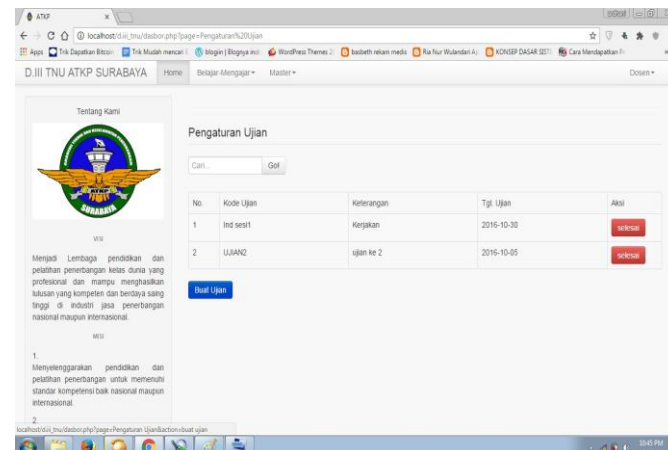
ATKP

localhost/d.iii_tnu/dasbor.php?page=Pengaturan%20Ujian

Apps Trik Dapatkan Bitcoin Trik Mudah mencari blogin | Blognya indo WordPress Themes badseth rekam medis Ria Nur Wulandari KONSEP DASAR SISTEM Cara Mendapatkan

D.III TNU ATKP SURABAYA Home Belajar-Mengajar ▾ Master ▾ Dosen ▾

Tentang Kami

SURABAYA

VISI

Menjadi Lembaga pendidikan dan pelatihan penerbangan kelas dunia yang profesional dan mampu menghasilkan lulusan yang kompeten dan berdaya saing tinggi di industri jasa penerbangan nasional maupun internasional.

MISI

1.
Menyelenggarakan pendidikan dan pelatihan penerbangan untuk memenuhi standar kompetensi baik nasional maupun internasional.

2.

Pengaturan Ujian

Cari... Go!

| No. | Kode Ujian | Keterangan | Tgl. Ujian | Aksi |
|---|---|---|---|---|
| 1 | Ind sesi1 | Kerjakan | 2016-10-30 | selesai |
| 2 | UJIAN2 | ujian ke 2 | 2016-10-05 | selesai |

Buat Ujian

localhost/d.iii_tnu/dasbor.php?page=Pengaturan Ujian&action=buat ujian

10:45 PM